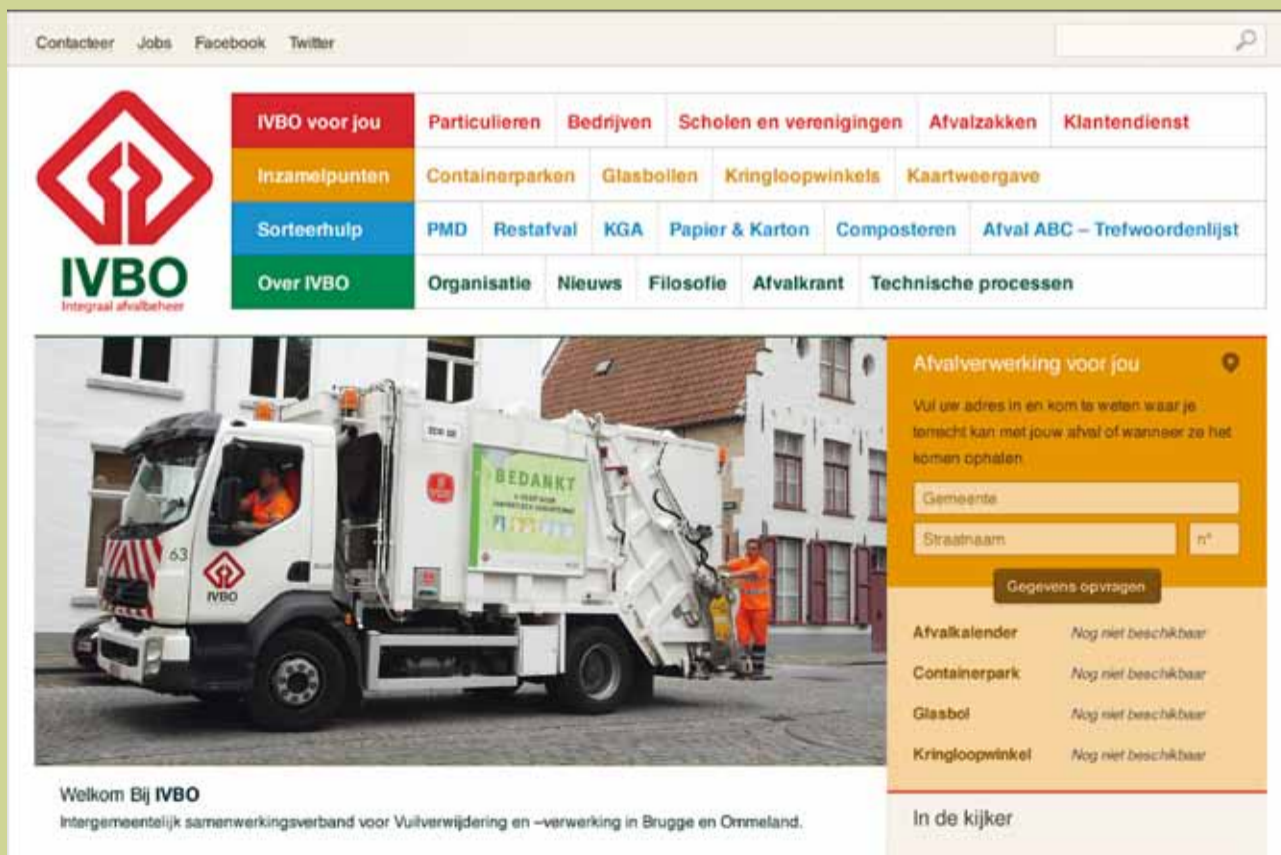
Contacteer Jobs Facebook Twitter

IVBO
Integraal afvalbeheer

IVBO voor jou | Particulieren | Bedrijven | Scholen en verenigingen | Afvalzakken | Klantendienst

Inzamelpunten | Containerparken | Glasbollen | Kringloopwinkels | Kaartweergave

Sorteerhulp | PMD | Restafval | KGA | Papier & Karton | Composteren | Afval ABC – Trefwoordenlijst

Over IVBO | Organisatie | Nieuws | Filosofie | Afvalkrant | Technische processen

BEDANKT

63

IVBO

Afvalverwerking voor jou

Vul uw adres in en kom te weten waar je terecht kan met jouw afval of wanneer ze het komen ophalen.

Gemeente

Straatnaam

n°

Gegevens opvragen

Afvalkalender Nog niet beschikbaar
Containerpark Nog niet beschikbaar
Glasbol Nog niet beschikbaar
Kringloopwinkel Nog niet beschikbaar

Welkom Bij IVBO

Intergemeentelijk samenwerkingsverband voor Vuilverwijdering en –verwerking in Brugge en Ommeland.

In de kijker